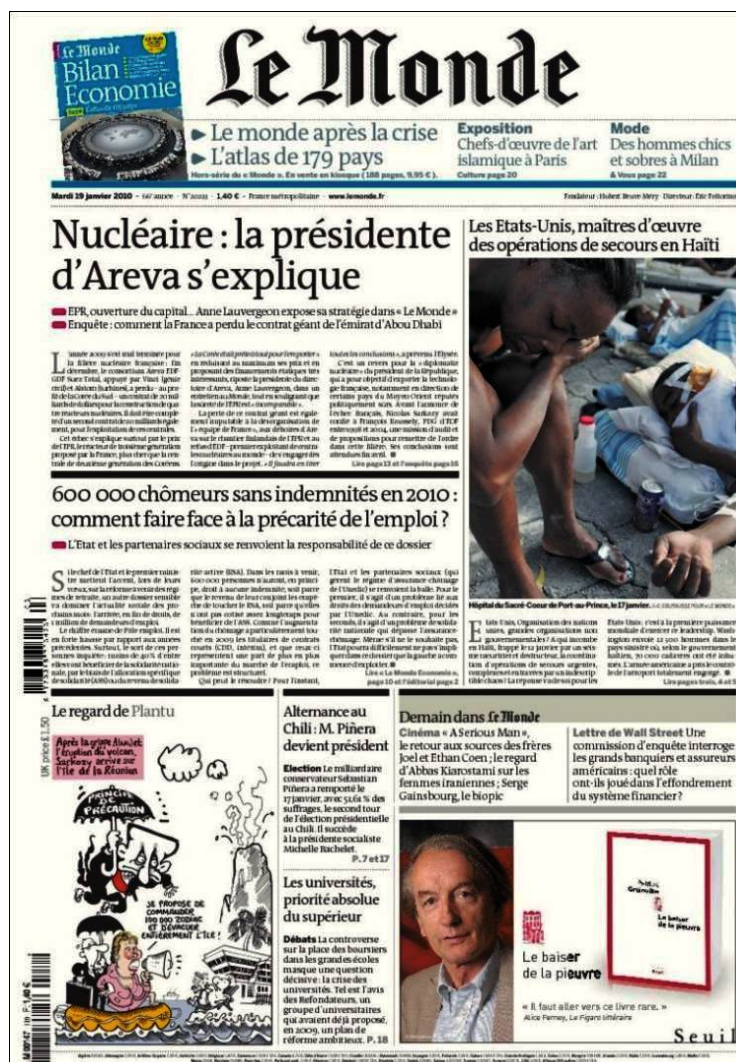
Le Monde
Bilan Economie

Le Monde

▶ Le monde après la crise
▶ L'atlas de 179 pays
Hors-série du « Monde ». En vente en kiosque (188 pages, 9,95 €).

Exposition
Chefs-d'œuvre de l'art islamique à Paris
Culture page 20

Mode
Des hommes chics et sobres à Milan
& Vous page 22

Mardi 19 janvier 2010 - 66e année - N°20213 - 1,40 € - France métropolitaine - www.lemonde.fr

Fondateur : Hubert Beuve-Méry - Directeur : Eric Fottorino

Nucléaire : la présidente d'Areva s'explique

EPR, ouverture du capital... Anne Lauvergeon expose sa stratégie dans « Le Monde »
Enquête : comment la France a perdu le contrat géant de l'émirat d'Abou Dhabi

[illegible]

Lire page 13 et l'enquête page 16

Les Etats-Unis, maîtres d'œuvre des opérations de secours en Haïti

Hôpital du Sacré-Coeur de Port-au-Prince, le 17 janvier.

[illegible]

Lire pages trois, 4 et 5

600 000 chômeurs sans indemnités en 2010 : comment faire face à la précarité de l'emploi ?

L'Etat et les partenaires sociaux se renvoient la responsabilité de ce dossier

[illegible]

Lire « Le Monde Economie », pages 10 et l'éditorial page 2

Le regard de Plantu

Après la grippe A(H1N1) l'éruption du volcan, Sarkozy arrive sur l'île de la Réunion

PRINCIPE DE PRÉCAUTION

JE PROPOSE DE COMMANDER 100 000 ZODIAC ET D'ÉVACUER ENTIÈREMENT L'ÎLE !

UK price £1.50

Alternance au Chili : M. Piñera devient président

Election Le milliardaire conservateur Sebastian Piñera a remporté le 17 janvier, avec 51,61 % des suffrages, le second tour de l'élection présidentielle au Chili. Il succède à la présidente socialiste Michelle Bachelet.
P. 7 et 17

Les universités, priorité absolue du supérieur

Débats La controverse sur la place des boursiers dans les grandes écoles masque une question décisive : la crise des universités. Tel est l'avis des Refondateurs, un groupe d'universitaires qui avaient déjà proposé, en 2009, un plan de réforme ambitieux. P. 18

Demain dans Le Monde

Cinéma « A Serious Man », le retour aux sources des frères Joel et Ethan Coen ; le regard d'Abbas Kiarostami sur les femmes iraniennes ; Serge Gainsbourg, le biopic

Lettre de Wall Street Une commission d'enquête interroge les grands banquiers et assureurs américains : quel rôle ont-ils joué dans l'effondrement du système financier ?

Le baiser de la pieuvre

« Il faut aller vers ce livre rare. »
Alice Ferney, Le Figaro littéraire

Seuil

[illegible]